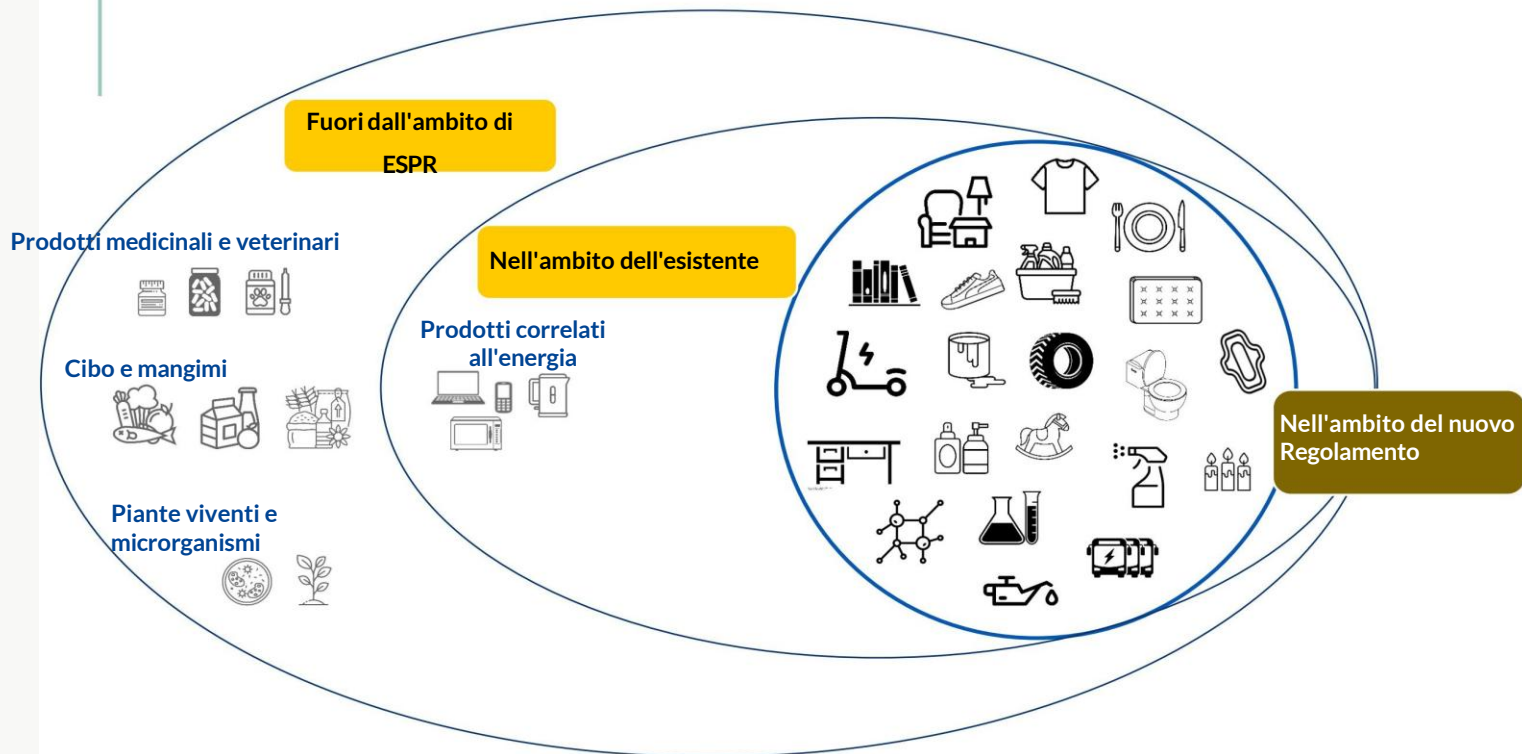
Fuori dall'ambito di ESPR

Prodotti medicinali e veterinari

Cibo e mangimi

Piante viventi e microrganismi

Nell'ambito dell'esistente

Prodotti correlati all'energia

Nell'ambito del nuovo Regolamento